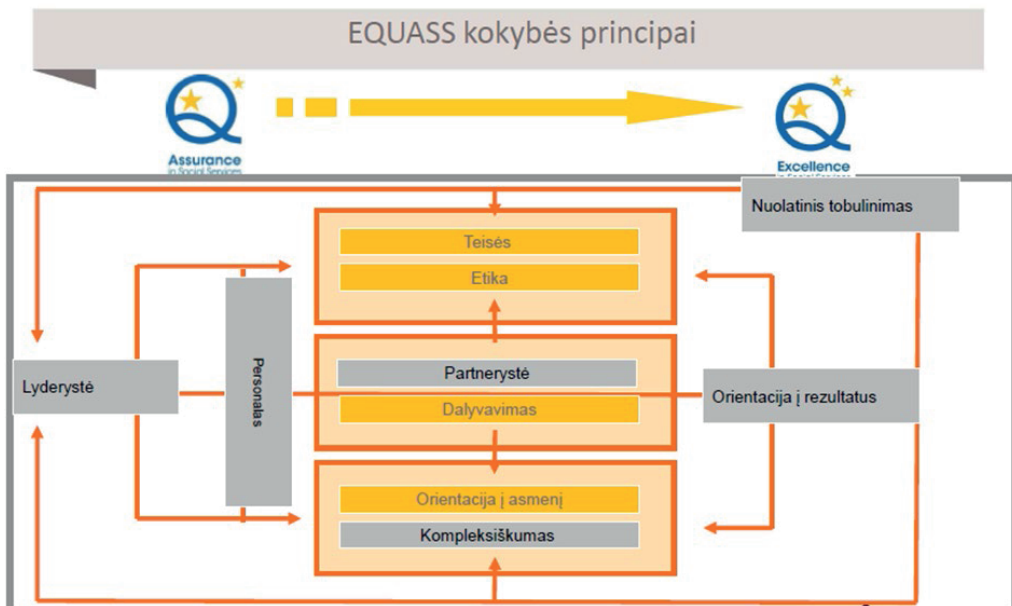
EQUASS kokybės principai

Assurance
in Social Services

Excellence
in Social Services

Nuolatinis tobulinimas

Teisės

Etika

Lyderystė

Personalas

Partnerystė

Dalyvavimas

Orientacija į rezultatus

Orientacija į asmenį

Kompleksiškumas